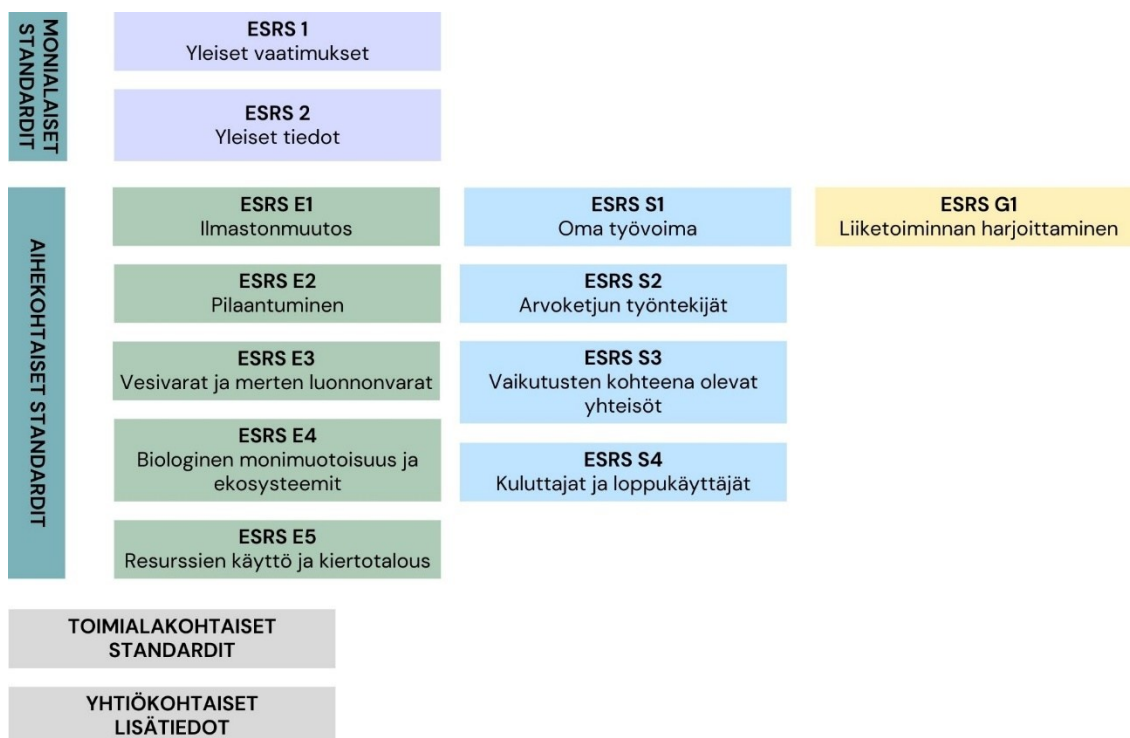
MONIALAISET STANDARDIT

ESRS 1
Yleiset vaatimukset

ESRS 2
Yleiset tiedot

AIHEKOHTAISET STANDARDIT

ESRS E1
Ilmastonmuutos

ESRS E2
Pilaantuminen

ESRS E3
Vesivarat ja merten luonnonvarat

ESRS E4
Biologinen monimuotoisuus ja ekosysteemit

ESRS E5
Resurssien käyttö ja kiertotalous

ESRS S1
Oma työvoima

ESRS S2
Arvoketjun työntekijät

ESRS S3
Vaikutusten kohteena olevat yhteisöt

ESRS S4
Kuluttajat ja loppukäyttäjät

ESRS G1
Liiketoiminnan harjoittaminen

TOIMIALAKOHTAISET STANDARDIT

YHTIÖKOHTAISET LISÄTIEDOT